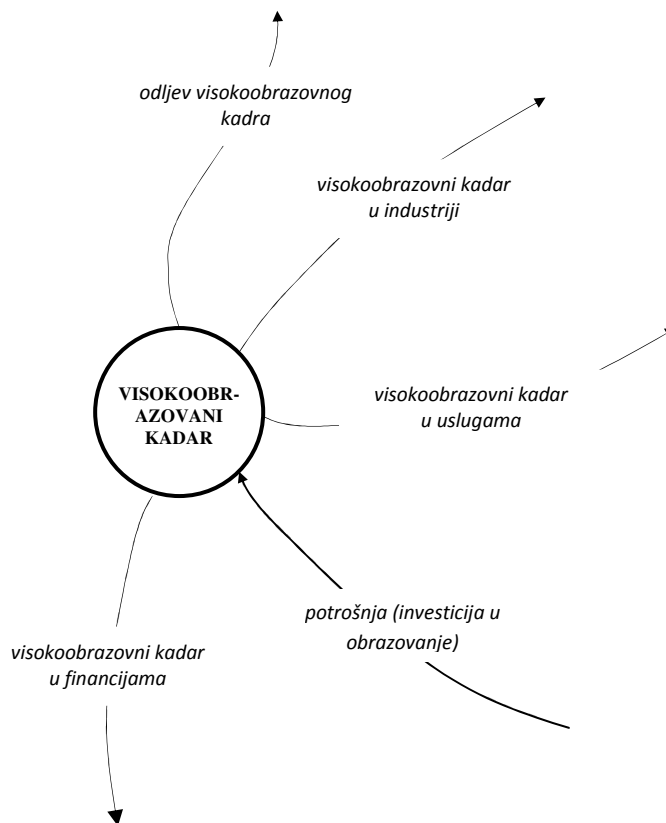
odljev visokoobrazovnog kadra

visokoobrazovni kadar u industriji

VISOKOOBR-AZOVANI KADAR

visokoobrazovni kadar u uslugama

potrošnja (investicija u obrazovanje)

visokoobrazovni kadar u financijama